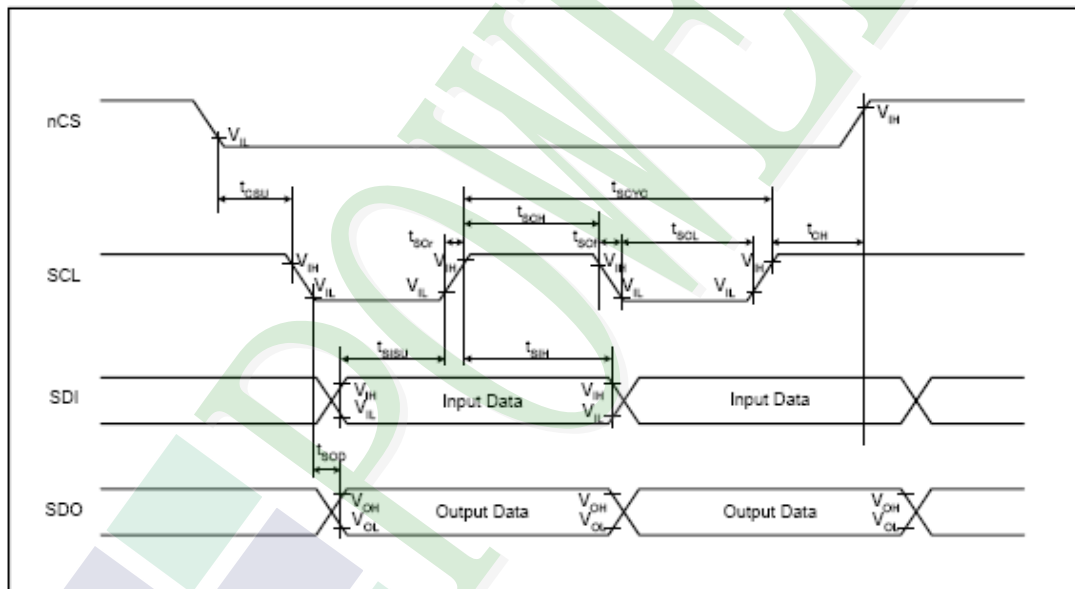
nCS
$V_{IL}$
$V_{IH}$
$t_{CSU}$
$t_{SCYC}$
$t_{SCH}$
$t_{SCr}$
$t_{SCf}$
$t_{SCL}$
$t_{CH}$
SCL
$V_{IH}$
$V_{IL}$
$V_{IH}$
$V_{IL}$
$V_{IH}$
$V_{IL}$
$V_{IH}$
$V_{IL}$
$t_{SISU}$
$t_{SIH}$
SDI
$V_{IH}$
$V_{IL}$
Input Data
$V_{IH}$
$V_{IL}$
Input Data
$t_{SOD}$
SDO
$V_{OH}$
$V_{OL}$
Output Data
$V_{OH}$
$V_{OL}$
Output Data
$V_{OH}$
$V_{OL}$